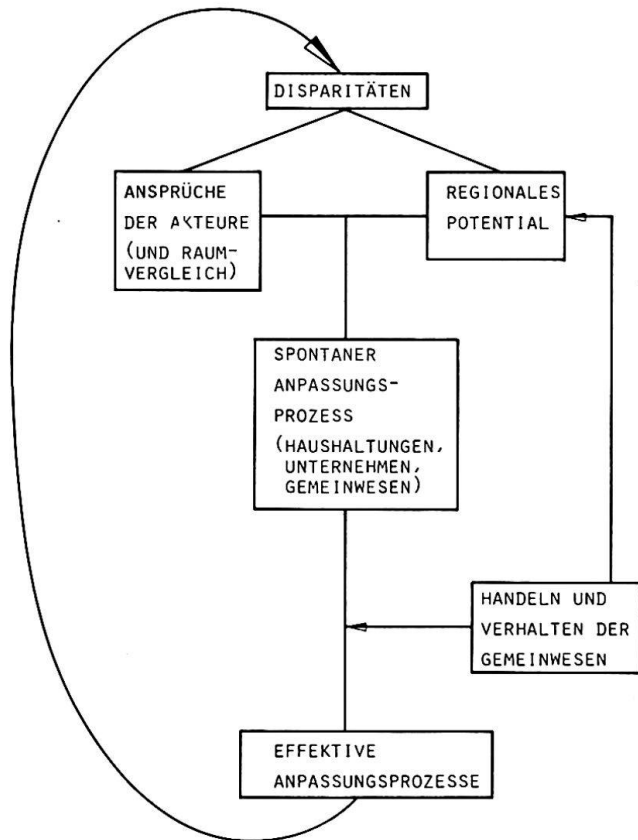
DISPARITÄTEN

ANSPRÜCHE DER AKTEURE (UND RAUMVERGLEICH)

REGIONALES POTENTIAL

SPONTANER ANPASSUNGSPROZESS (HAUSHALTUNGEN, UNTERNEHMEN, GEMEINWESEN)

HANDELN UND VERHALTEN DER GEMEINWESEN

EFFEKTIVE ANPASSUNGSPROZESSE